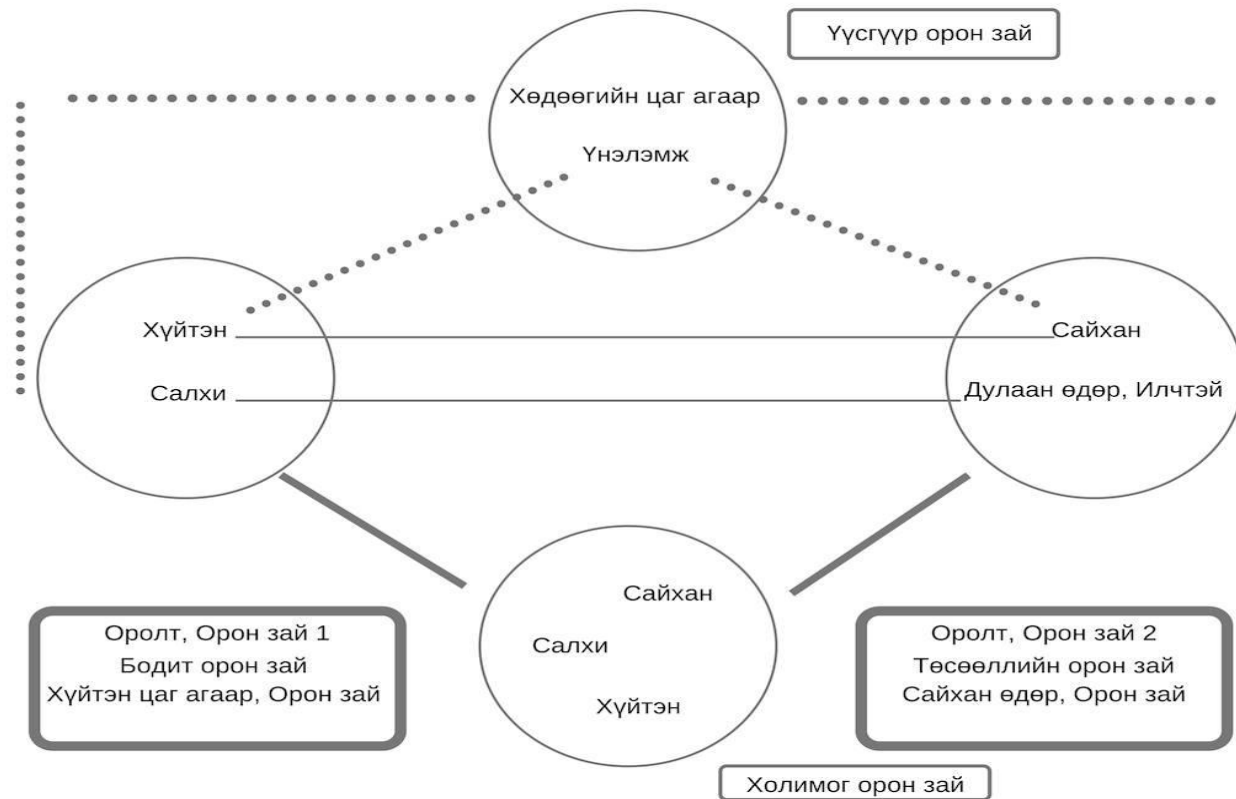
Үүсгүүр орон зай

Хөдөөгийн цаг агаар

Үнэлэмж

Хүйтэн

Салхи

Сайхан

Дулаан өдөр, Илчтэй

Оролт, Орон зай 1
Бодит орон зай
Хүйтэн цаг агаар, Орон зай

Сайхан

Салхи

Хүйтэн

Оролт, Орон зай 2
Төсөөллийн орон зай
Сайхан өдөр, Орон зай

Холимог орон зай